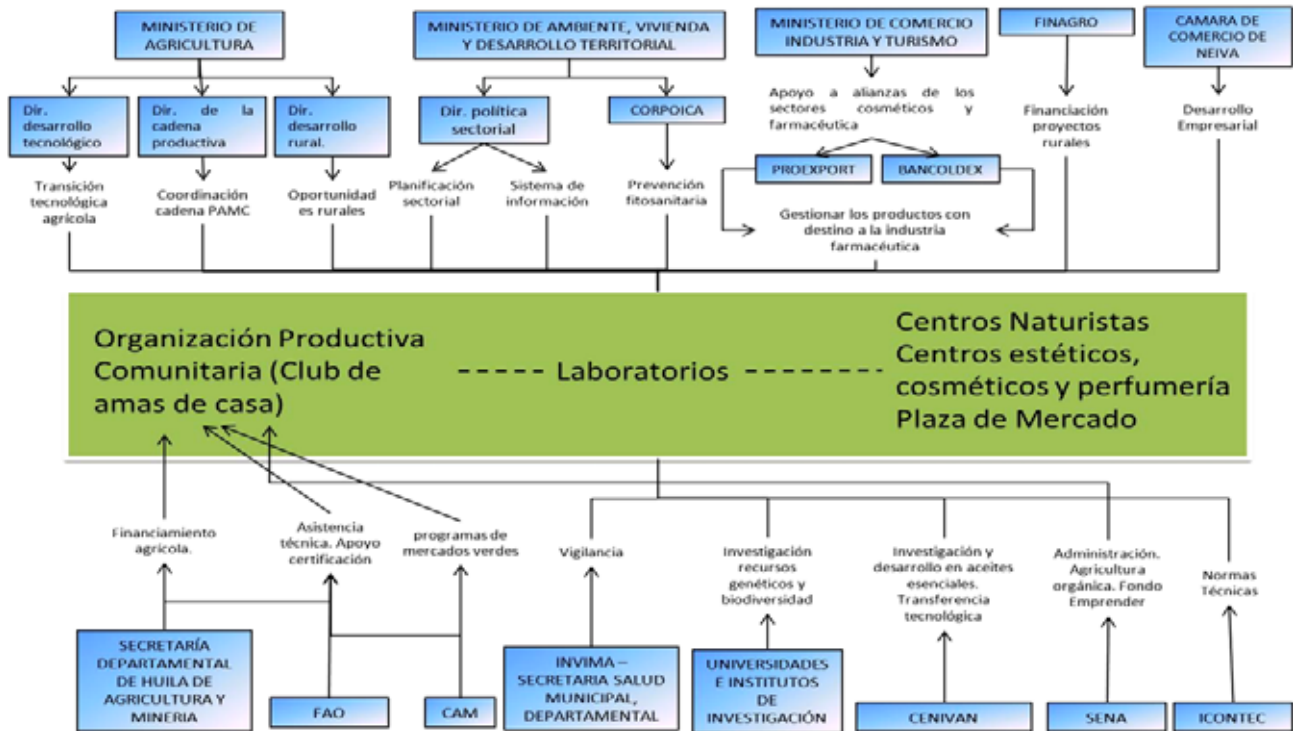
MINISTERIO DE AGRICULTURA

MINISTERIO DE AMBIENTE, VIVIENDA Y DESARROLLO TERRITORIAL

MINISTERIO DE COMERCIO INDUSTRIA Y TURISMO

FINAGRO

CAMARA DE COMERCIO DE NEIVA

Dir. desarrollo tecnológico

Dir. de la cadena productiva

Dir. desarrollo rural.

Dir. política sectorial

CORPOICA

Apoyo a alianzas de los sectores cosméticos y farmacéutica

Financiación proyectos rurales

Desarrollo Empresarial

PROEXPORT

BANCOLDEX

Transición tecnológica agrícola

Coordinación cadena PAMC

Oportunidad es rurales

Planificación sectorial

Sistema de información

Prevención fitosanitaria

Gestionar los productos con destino a la industria farmacéutica

Organización Productiva Comunitaria (Club de amas de casa)

----- Laboratorios --------

Centros Naturistas
Centros estéticos, cosméticos y perfumería
Plaza de Mercado

Financiamiento agrícola.

Asistencia técnica. Apoyo certificación

programas de mercados verdes

Vigilancia

Investigación recursos genéticos y biodiversidad

Investigación y desarrollo en aceites esenciales. Transferencia tecnológica

Administración. Agricultura orgánica. Fondo Emprender

Normas Técnicas

SECRETARÍA DEPARTAMENTAL DE HUILA DE AGRICULTURA Y MINERIA

FAO

CAM

INVIMA – SECRETARIA SALUD MUNICIPAL, DEPARTAMENTAL

UNIVERSIDADES E INSTITUTOS DE INVESTIGACIÓN

CENIVAN

SENA

ICONTEC